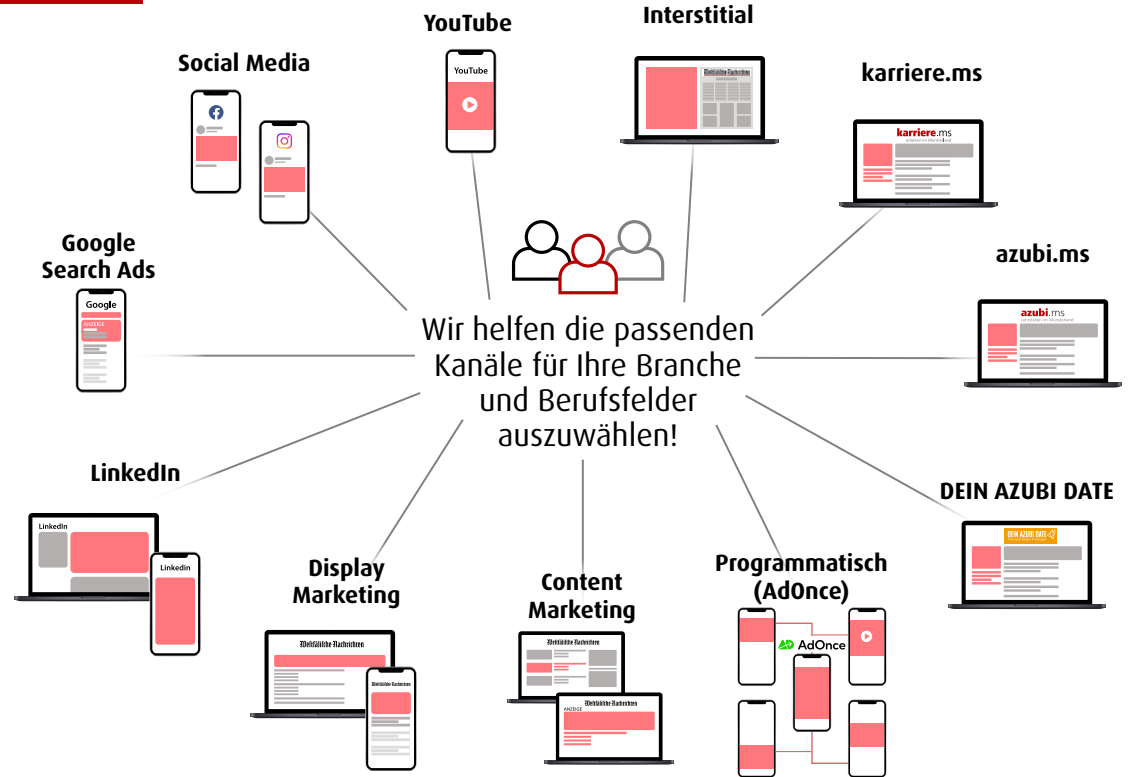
YouTube

Interstitial

Social Media

karriere.ms

Google Search Ads

azubi.ms

Wir helfen die passenden Kanäle für Ihre Branche und Berufsfelder auszuwählen!

LinkedIn

DEIN AZUBI DATE

Display Marketing

Content Marketing

Programmatisch (AdOnce)

YouTube

Westfälische Nachrichten

karriere.ms

azubi.ms

Google

ANZEIGE

LinkedIn

Linkedin

Westfälische Nachrichten

Westfälische Nachrichten

Westfälische Nachrichten

Westfälische Nachrichten

ANZEIGE

AdOnce

DEIN AZUBI DATE